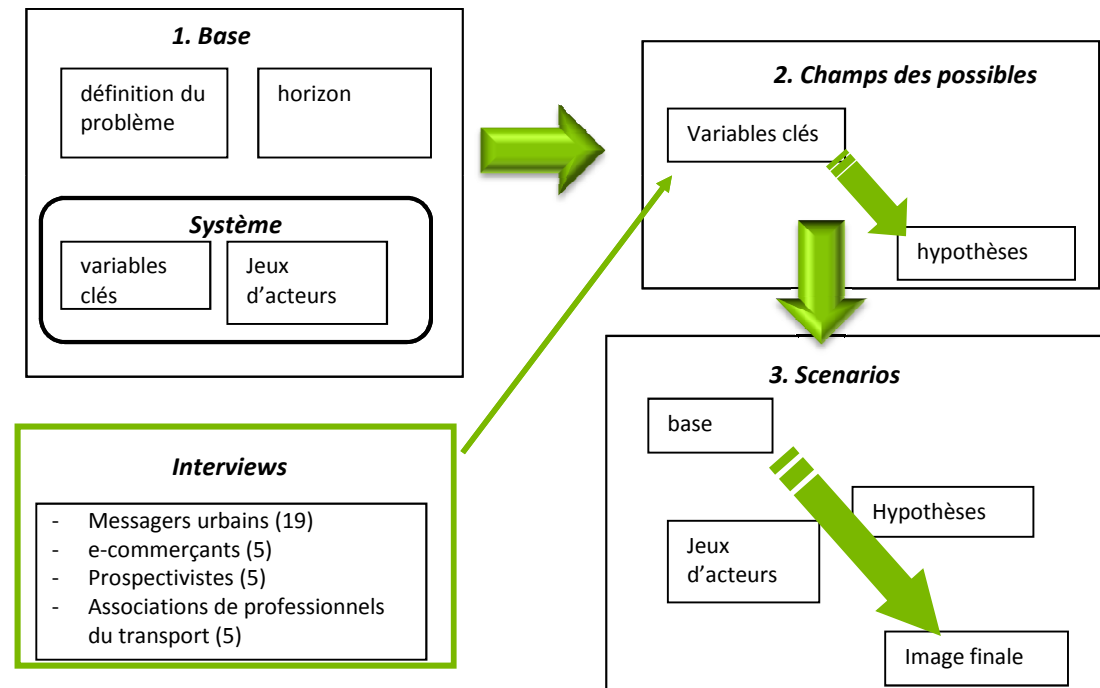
1. Base

définition du problème

horizon

Système

variables clés

Jeux d'acteurs

2. Champs des possibles

Variables clés

hypothèses

Interviews

- Messagers urbains (19)
- e-commerçants (5)
- Prospectivistes (5)
- Associations de professionnels du transport (5)

3. Scenarios

base

Hypothèses

Jeux d'acteurs

Image finale